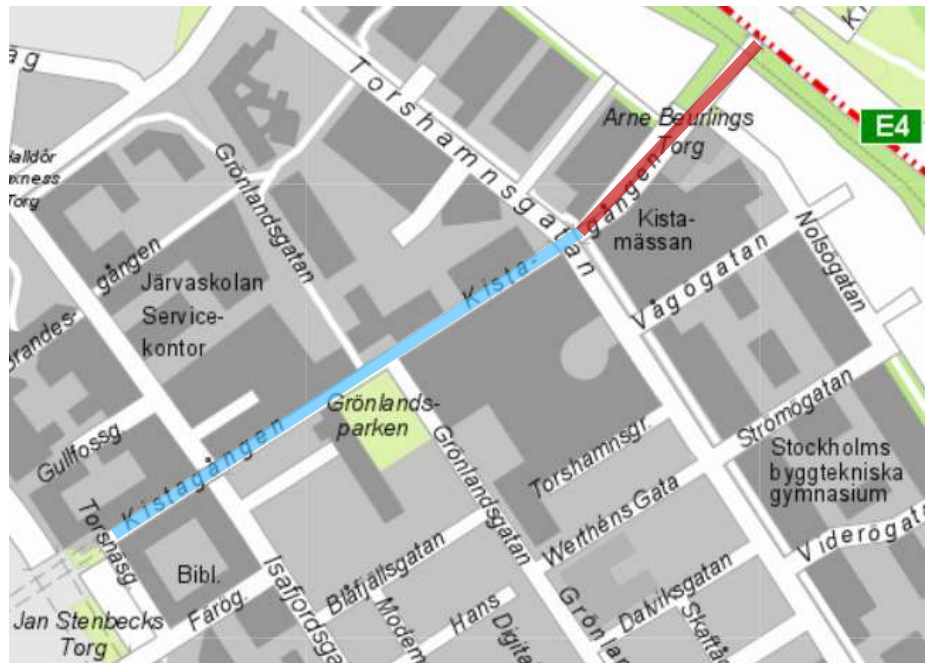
ag
Torshamnsgatan
Arne Beurlings Torg
E4
Halldór Laxness Torg
Grönlandsgatan
Kista-
gången
Kista-
mässan
Nolsögatan
gången
Järvaskolan
Service-
kontor
Vågogatan
Kista-
grandes-
Grönlands-
parken
Grönlandsgatan
Gullfossg.
Kistagången
Torshamnsgr.
Strömögatan
Stockholms byggtekniska gymnasium
Torshasg.
Werthéns Gata
Viderögatan
Bibl.
Isafjordsgatan
Blåfjallsgatan
Farög.
Dalviksgatan
Jan Stenbecks Torg
Modem
Hans
Digita
Grönlan
Skaftå